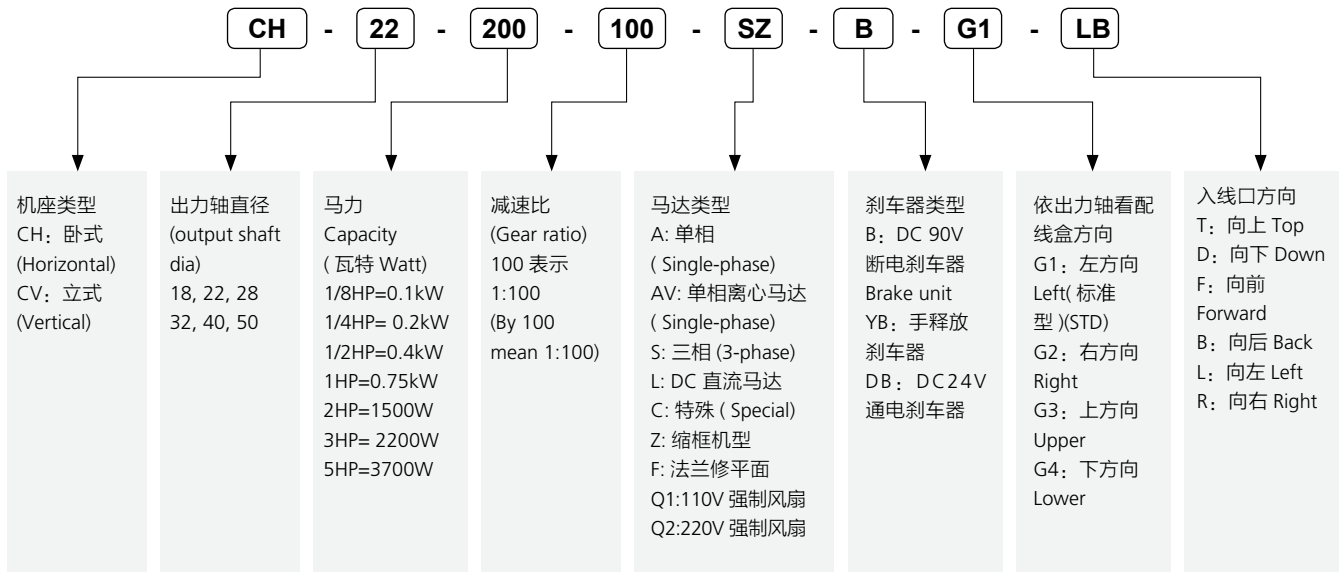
CH - 22 - 200 - 100 - SZ - B - G1 - LB

机座类型
CH：卧式
(Horizontal)
CV：立式
(Vertical)

出力轴直径
(output shaft dia)
18, 22, 28
32, 40, 50

马力
Capacity
( 瓦特 Watt)
1/8HP=0.1kW
1/4HP= 0.2kW
1/2HP=0.4kW
1HP=0.75kW
2HP=1500W
3HP= 2200W
5HP=3700W

减速比
(Gear ratio)
100 表示
1:100
(By 100 mean 1:100)

马达类型
A: 单相
( Single-phase)
AV: 单相离心马达
( Single-phase)
S: 三相 (3-phase)
L: DC 直流马达
C: 特殊 ( Special)
Z: 缩框机型
F: 法兰修平面
Q1:110V 强制风扇
Q2:220V 强制风扇

刹车器类型
B：DC 90V
断电刹车器
Brake unit
YB：手释放
刹车器
DB：DC24V
通电刹车器

依出力轴看配线盒方向
G1：左方向
Left( 标准型 )(STD)
G2：右方向
Right
G3：上方向
Upper
G4：下方向
Lower

入线口方向
T：向上 Top
D：向下 Down
F：向前
Forward
B：向后 Back
L：向左 Left
R：向右 Right